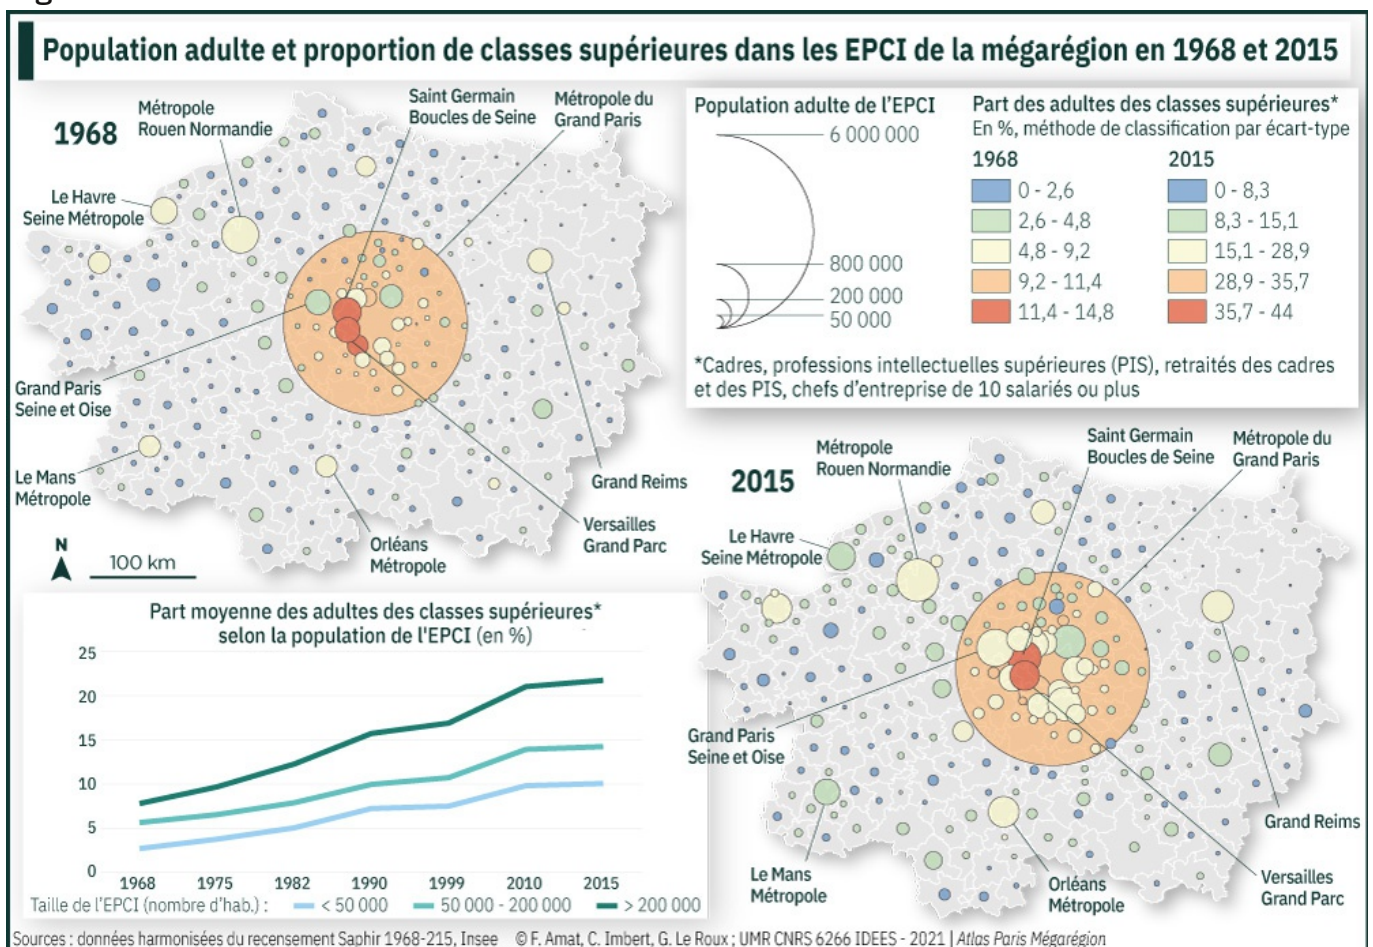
Population adulte et proportion de classes supérieures dans les EPCI de la mégarégion en 1968 et 2015

1968

Métropole Rouen Normandie

Saint Germain Boucles de Seine

Métropole du Grand Paris

Le Havre Seine Métropole

Grand Paris Seine et Oise

Le Mans Métropole

Orléans Métropole

Versailles Grand Parc

Grand Reims

N

100 km

Population adulte de l'EPCI

6 000 000

800 000

200 000

50 000

Part des adultes des classes supérieures*
En %, méthode de classification par écart-type

| 1968 | 2015 |
|---|---|
| 0 - 2,6 | 0 - 8,3 |
| 2,6 - 4,8 | 8,3 - 15,1 |
| 4,8 - 9,2 | 15,1 - 28,9 |
| 9,2 - 11,4 | 28,9 - 35,7 |
| 11,4 - 14,8 | 35,7 - 44 |

*Cadres, professions intellectuelles supérieures (PIS), retraités des cadres et des PIS, chefs d'entreprise de 10 salariés ou plus

2015

Métropole Rouen Normandie

Saint Germain Boucles de Seine

Métropole du Grand Paris

Le Havre Seine Métropole

Grand Paris Seine et Oise

Le Mans Métropole

Orléans Métropole

Versailles Grand Parc

Grand Reims

Part moyenne des adultes des classes supérieures* selon la population de l'EPCI (en %)

25
20
15
10
5
0

1968 1975 1982 1990 1999 2010 2015

Taille de l'EPCI (nombre d'hab.) : < 50 000 50 000 - 200 000 > 200 000

Sources : données harmonisées du recensement Saphir 1968-215, Insee ©F. Amat, C. Imbert, G. Le Roux ; UMR CNRS 6266 IDEES - 2021 | Atlas Paris Mégarégion